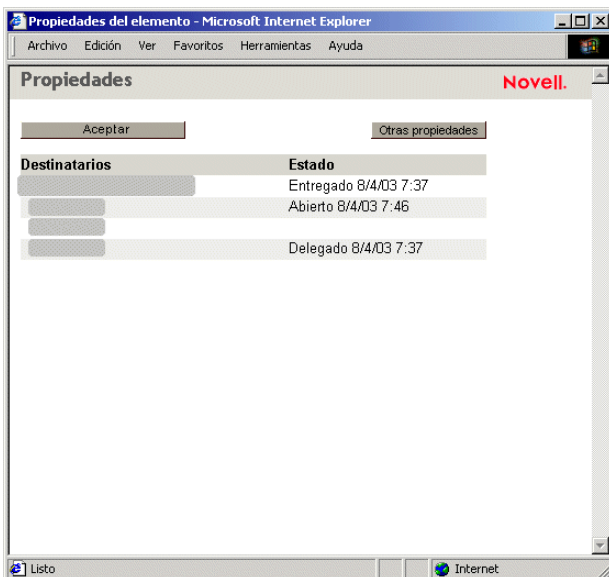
Propiedades del elemento - Microsoft Internet Explorer

Archivo Edición Ver Favoritos Herramientas Ayuda

Propiedades

Novell.

Aceptar

Otras propiedades

| Destinatarios | Estado |
|---|---|
| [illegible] | Entregado 8/4/03 7:37 |
| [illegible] | Abierto 8/4/03 7:46 |
| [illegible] | |
| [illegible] | Delegado 8/4/03 7:37 |

Listo

Internet